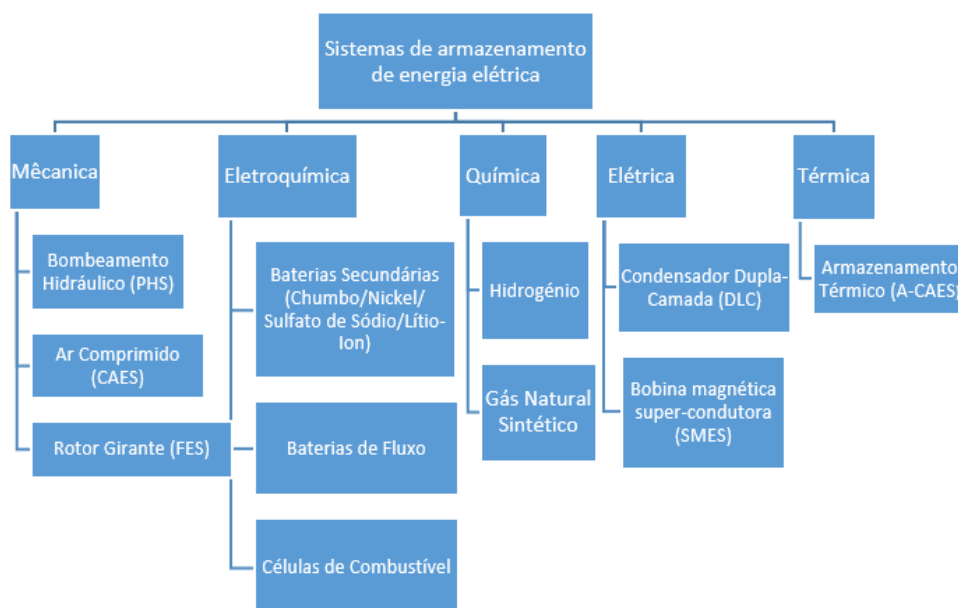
Sistemas de armazenamento de energia elétrica

Mêcanica

Bombeamento Hidráulico (PHS)

Ar Comprimido (CAES)

Rotor Girante (FES)

Eletroquímica

Baterias Secundárias (Chumbo/Nickel/ Sulfato de Sódio/Lítio-Ion)

Baterias de Fluxo

Células de Combustível

Química

Hidrogénio

Gás Natural Sintético

Elétrica

Condensador Dupla-Camada (DLC)

Bobina magnética super-condutora (SMES)

Térmica

Armazenamento Térmico (A-CAES)